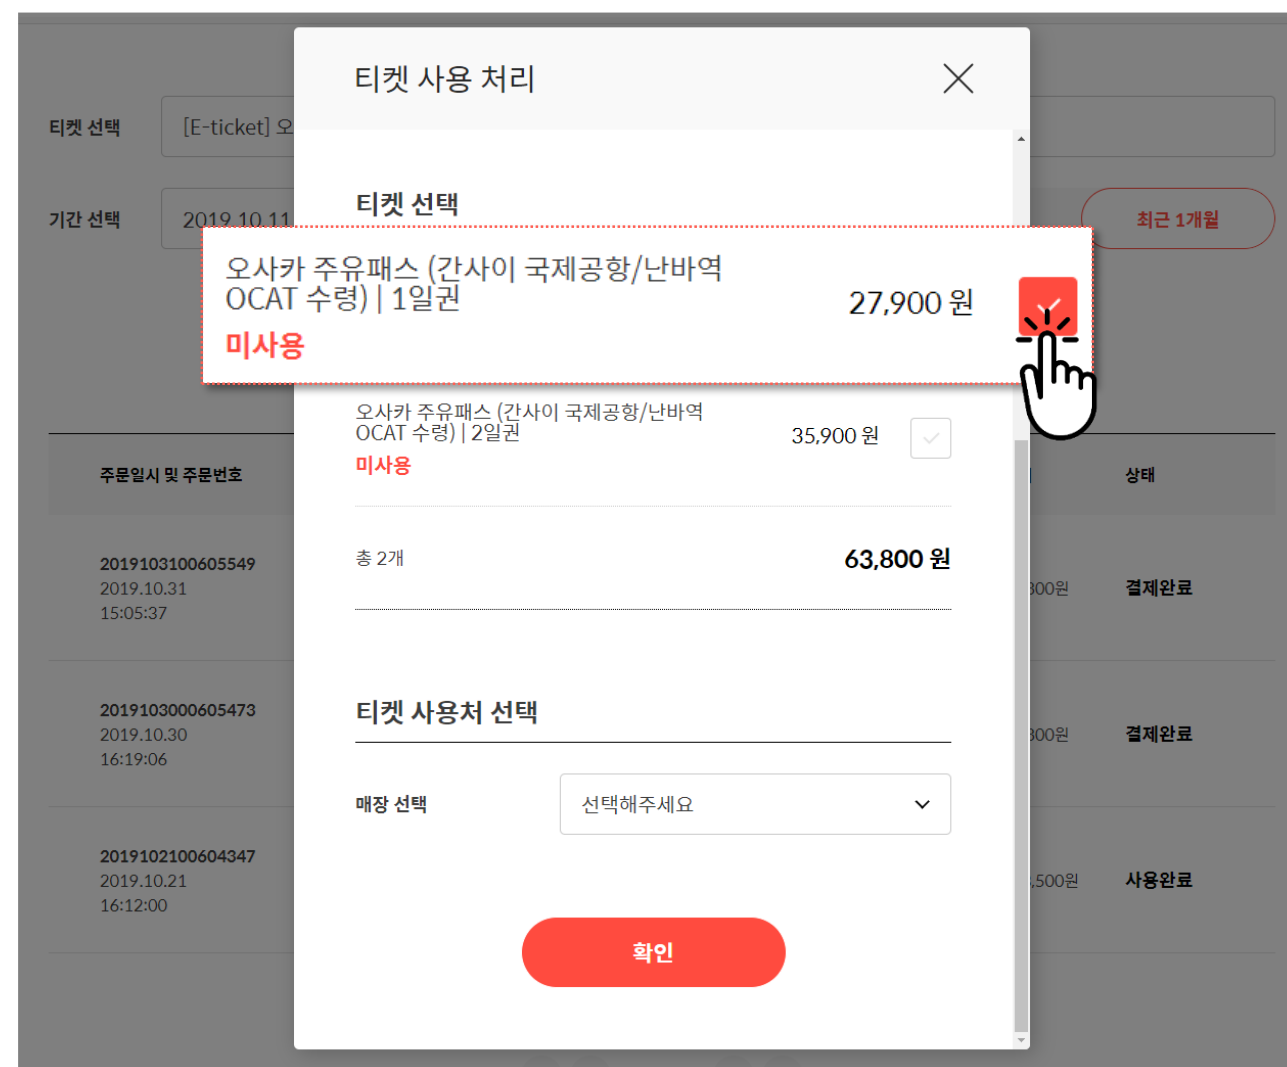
티켓 선택

[E-ticket] 오

기간 선택

2019.10.11

최근 1개월

주문일시 및 주문번호

상태

2019103100605549
2019.10.31
15:05:37

300원

결제완료

2019103000605473
2019.10.30
16:19:06

300원

결제완료

2019102100604347
2019.10.21
16:12:00

,500원

사용완료

티켓 사용 처리

티켓 선택

오사카 주유패스 (간사이 국제공항/난바역 OCAT 수령) | 1일권
27,900 원
미사용

오사카 주유패스 (간사이 국제공항/난바역 OCAT 수령) | 2일권
35,900 원
미사용

총 2개
63,800 원

티켓 사용처 선택

매장 선택
선택해주세요

확인